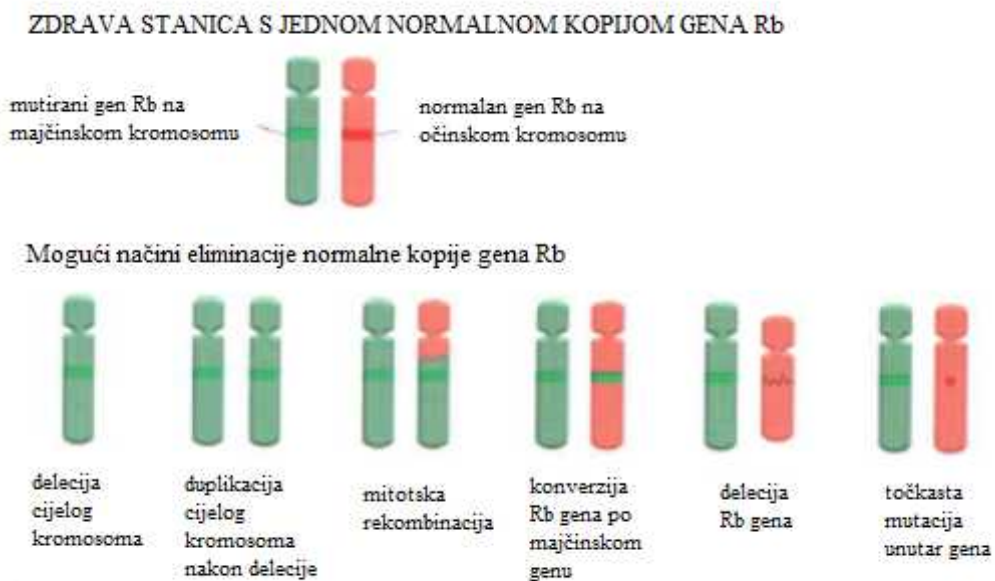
ZDRAVA STANICA S JEDNOM NORMALNOM KOPIJOM GENA Rb

mutirani gen Rb na majčinskom kromosomu

normalan gen Rb na očinskom kromosomu

Mogući načini eliminacije normalne kopije gena Rb

delecija cijelog kromosoma

duplikacija cijelog kromosoma nakon delecije

mitotska rekombinacija

konverzija Rb gena po majčinskom genu

delecija Rb gena

točkasta mutacija unutar gena